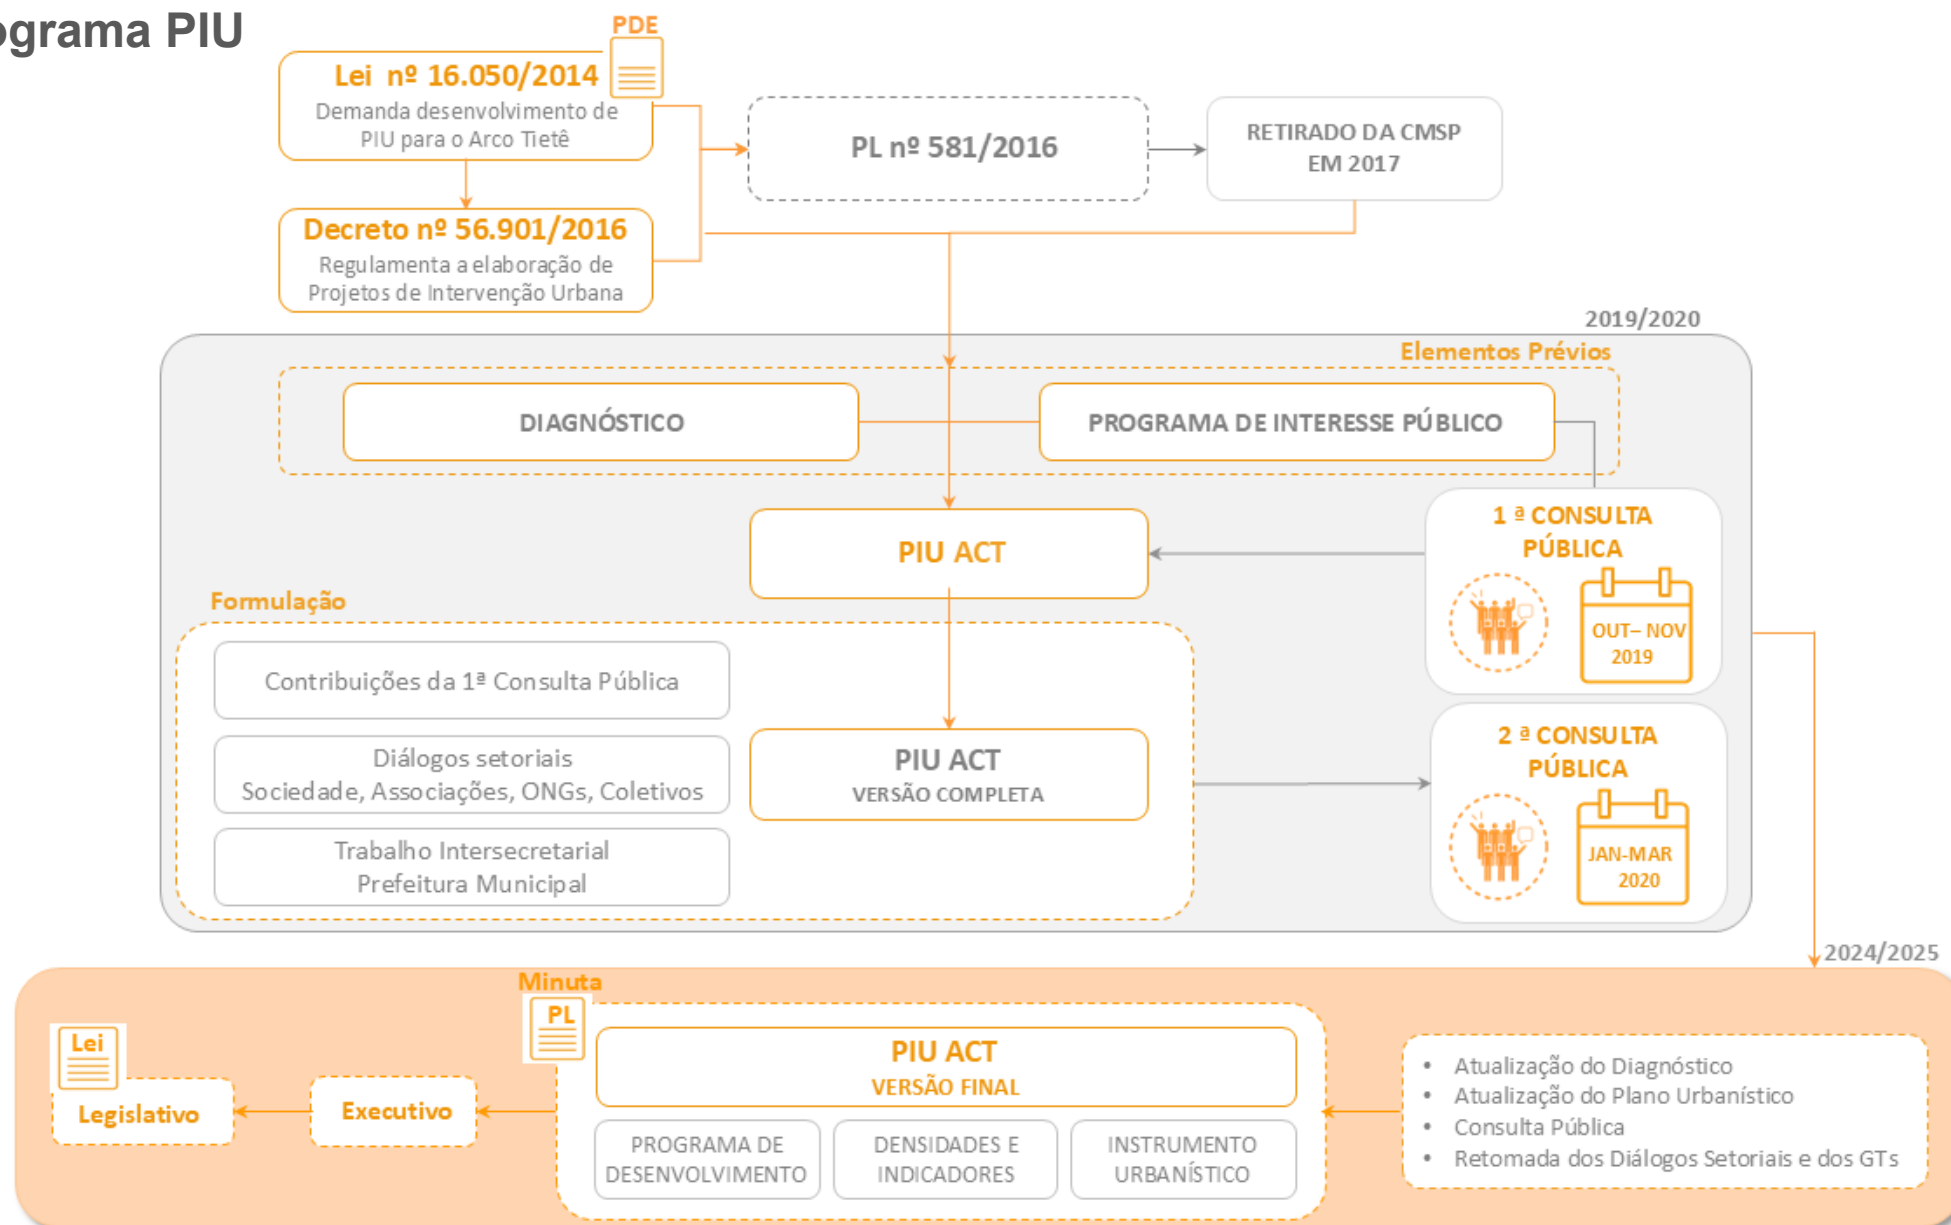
ograma PIU

PDE

Lei nº 16.050/2014
Demanda desenvolvimento de PIU para o Arco Tietê

Decreto nº 56.901/2016
Regulamenta a elaboração de Projetos de Intervenção Urbana

PL nº 581/2016

RETIRADO DA CMSP EM 2017

2019/2020

Elementos Prévios

DIAGNÓSTICO

PROGRAMA DE INTERESSE PÚBLICO

PIU ACT

1 ª CONSULTA PÚBLICA

OUT– NOV 2019

Formulação

Contribuições da 1ª Consulta Pública

Diálogos setoriais
Sociedade, Associações, ONGs, Coletivos

Trabalho Intersecretarial
Prefeitura Municipal

PIU ACT
VERSÃO COMPLETA

2 ª CONSULTA PÚBLICA

JAN-MAR 2020

2024/2025

Minuta

PL

Lei

Legislativo

Executivo

PIU ACT
VERSÃO FINAL

PROGRAMA DE DESENVOLVIMENTO

DENSIDADES E INDICADORES

INSTRUMENTO URBANÍSTICO

• Atualização do Diagnóstico
• Atualização do Plano Urbanístico
• Consulta Pública
• Retomada dos Diálogos Setoriais e dos GTs